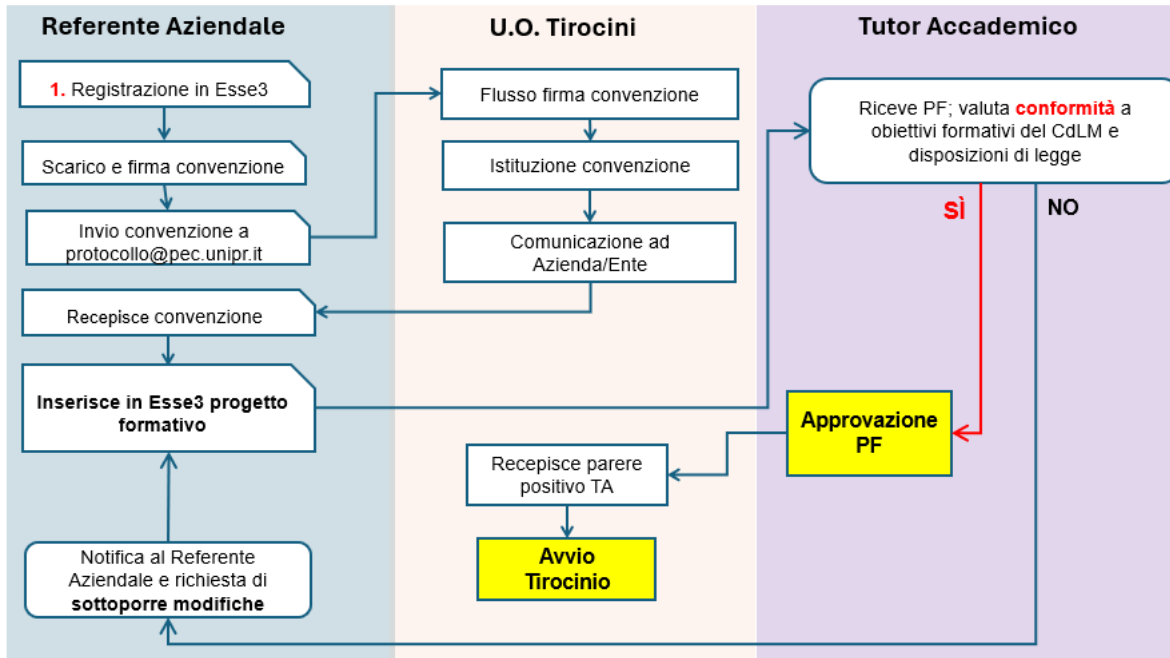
Referente Aziendale

1. Registrazione in Esse3

Scarico e firma convenzione

Invio convenzione a protocollo@pec.unipr.it

Recepisce convenzione

Inserisce in Esse3 progetto formativo

Notifica al Referente Aziendale e richiesta di sottoporre modifiche

U.O. Tirocini

Flusso firma convenzione

Istituzione convenzione

Comunicazione ad Azienda/Ente

Recepisce parere positivo TA

Avvio Tirocinio

Tutor Accademico

Riceve PF; valuta conformità a obiettivi formativi del CdLM e disposizioni di legge

SÌ

NO

Approvazione PF